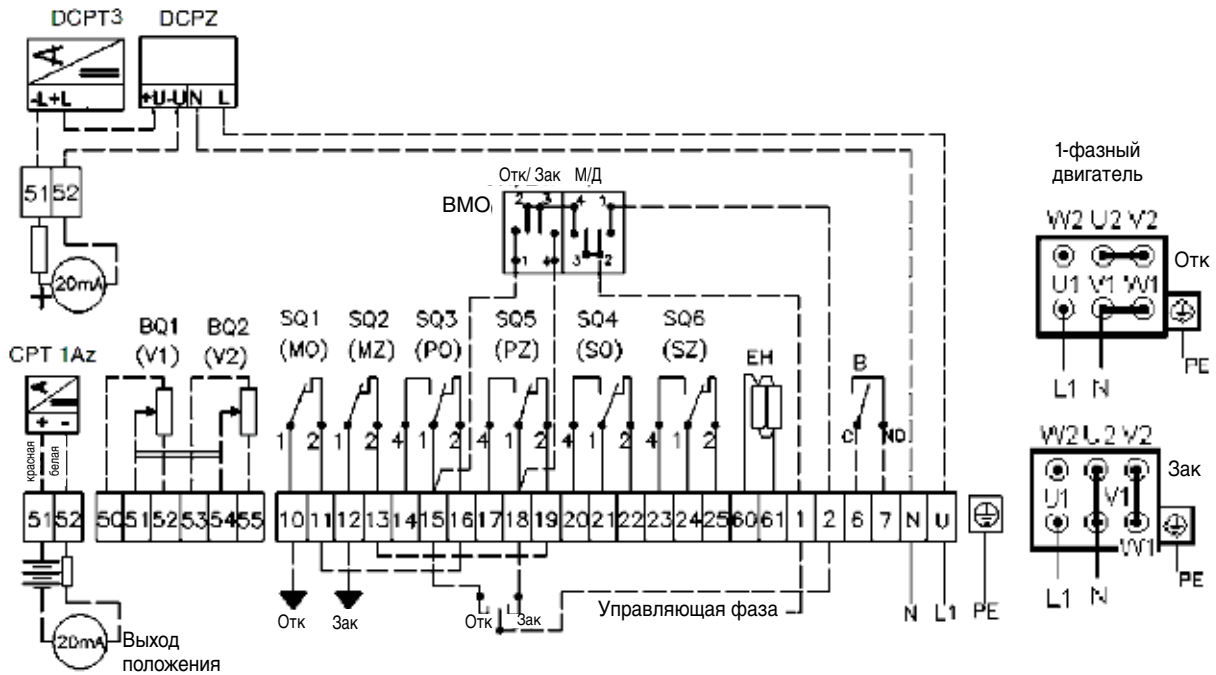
DCPT3 DCPZ

-L+L +U-U N L

51 52

20mA

Отк/ Зак М/Д

ВМО

2 3 4 1

1 4 3 2

1-фазный двигатель

W2 U2 V2

U1 V1 W1

Отк

PE

L1 N

CPT 1Az

красная белая

BQ1 (V1) BQ2 (V2)

SQ1 (MO) SQ2 (MZ) SQ3 (PO) SQ5 (PZ) SQ4 (SO) SQ6 (SZ)

EH

B

1 2 1 2 4 1 2 4 1 2 4 1 2 4 1 2

C1 NO

51 52 50 51 52 53 54 55 10 11 12 13 14 15 16 17 18 19 20 21 22 23 24 25 60 61 1 2 6 7 N U

W2 U2 V2

U1 V1

W1

Зак

PE

L1 N

Отк Зак

Отк Зак

Управляющая фаза

N L1 PE

20mA Выход положения